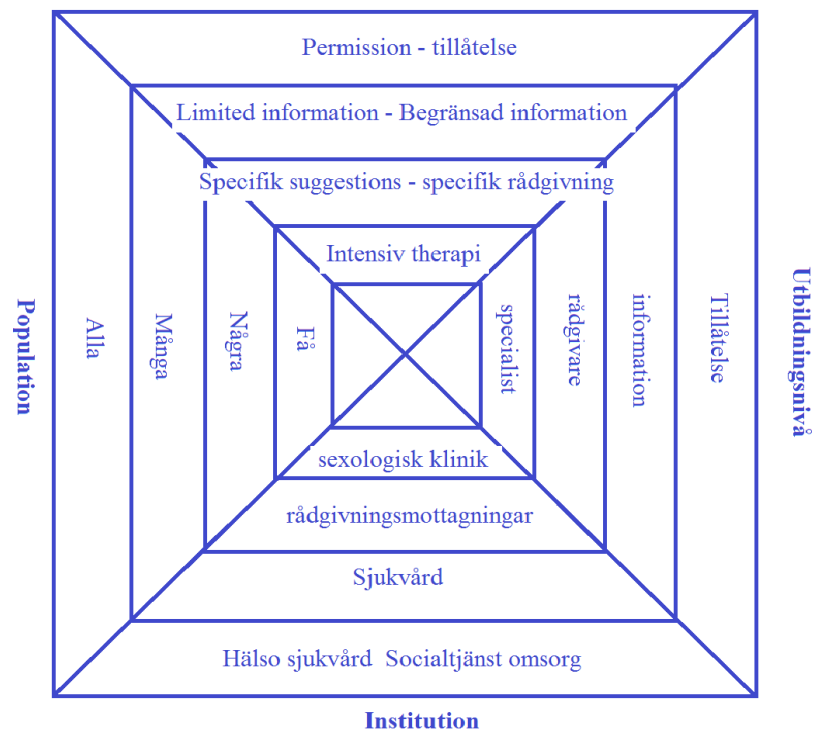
Permission - tillåtelse

Limited information - Begränsad information

Specifik suggestions - specifik rådgivning

Intensiv therapi

Population

Alla

Många

Några

Få

specialist

rådgivare

information

Tillåtelse

Utbildningsnivå

sexologisk klinik

rådgivningsmottagningar

Sjukvård

Hälso sjukvård Socialtjänst omsorg

Institution